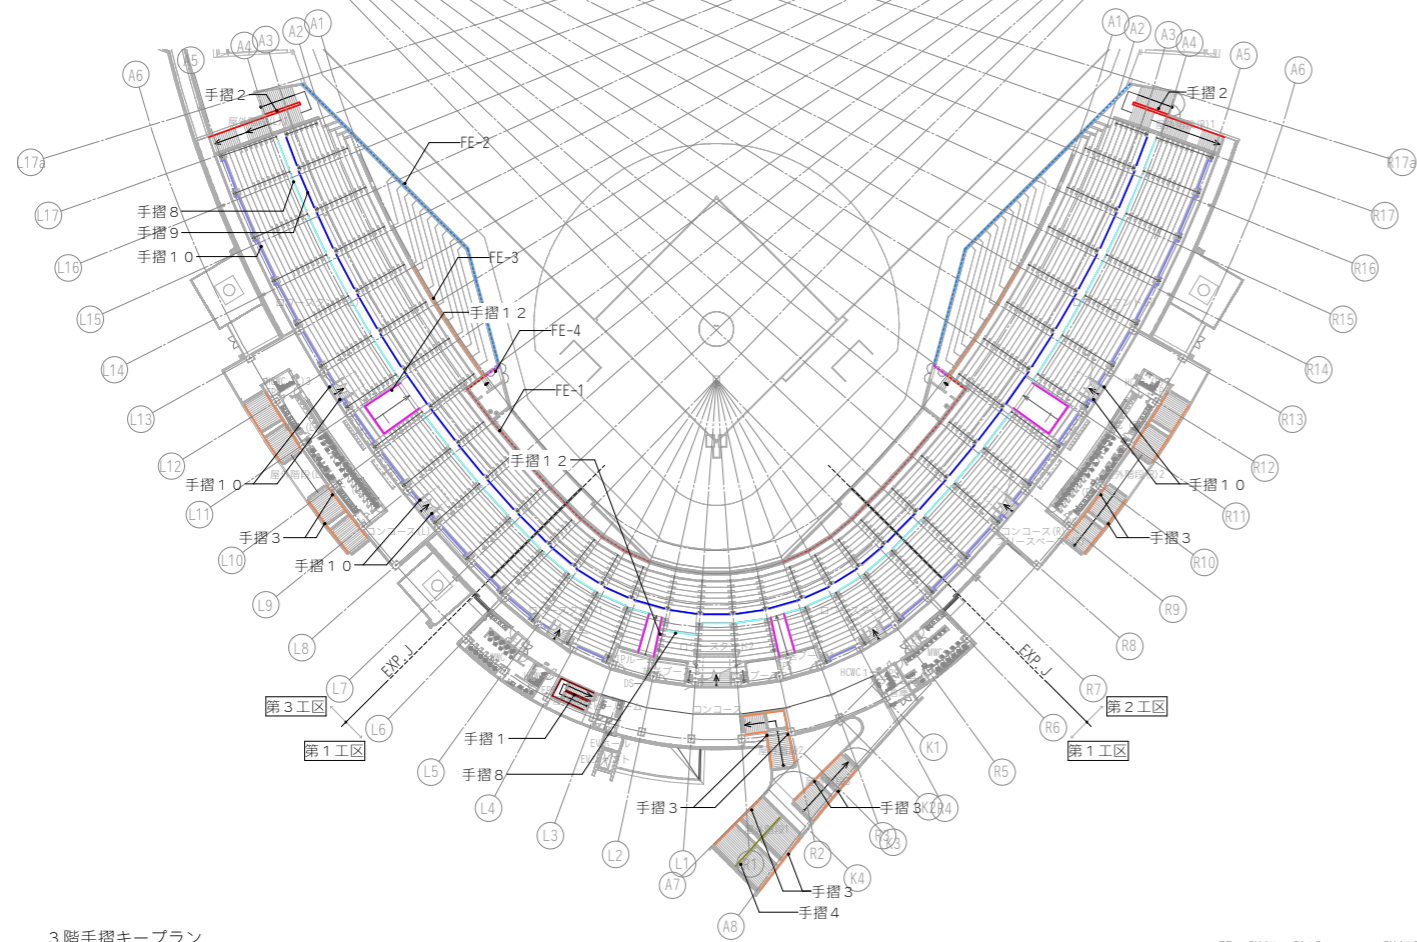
A1 A2 A3 A4 A5 A6 A1 A2 A3 A4 A5 A6

手摺２
手摺２
FE-2
L17a
R17a
L17
R17
手摺８
手摺９
手摺１０
L16
R16
FE-3
L15
R15
手摺１２
FE-4
L14
R14
FE-1
L13
R13
L12
R12
手摺１０
手摺１２
手摺１０
L11
R11
手摺３
手摺３
L10
R10
手摺１０
L9
R9
L8
R8
EXP.J
EXP.J
L7
R7
第３工区
第２工区
L6
R6
第１工区
第１工区
手摺１
K1
L5
R5
手摺８
L4
手摺３
手摺３
K2
R4
R3
K3
L3
L2
R2
L1
K4
A7
R1
手摺３
手摺４
A8
３階手摺キープラン